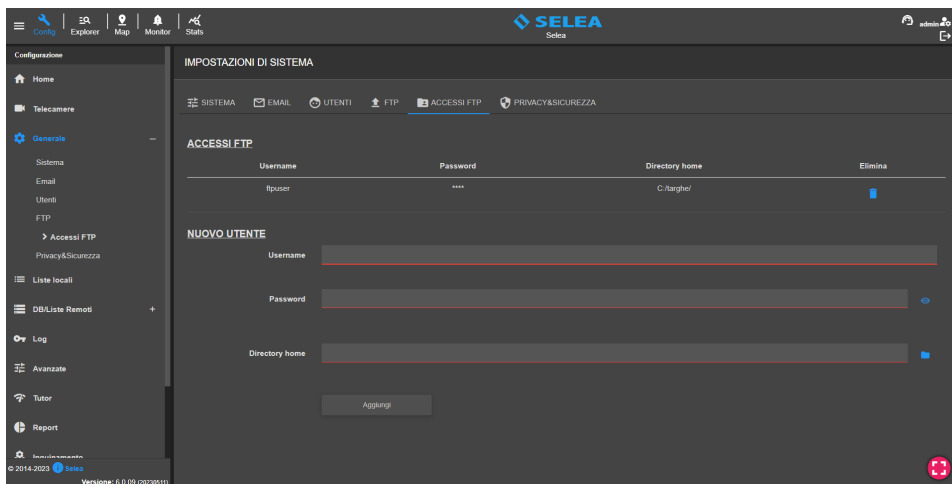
Config Explorer Map Monitor Stats

SELEA
Selea

admin

Configurazione

Home

Telecamere

Generale –

Sistema

Email

Utenti

FTP

> Accessi FTP

Privacy&Sicurezza

Liste locali

DB/Liste Remoti +

Log

Avanzate

Tutor

Report

Inquinamento

© 2014-2023 Selea

Versione: 6.0.09 (20230511)

IMPOSTAZIONI DI SISTEMA

SISTEMA EMAIL UTENTI FTP ACCESSI FTP PRIVACY&SICUREZZA

ACCESSI FTP

| Username | Password | Directory home | Elimina |
|---|---|---|---|
| ftpuser | **** | C:/targhe/ | |

NUOVO UTENTE

Username

Password

Directory home

Aggiungi